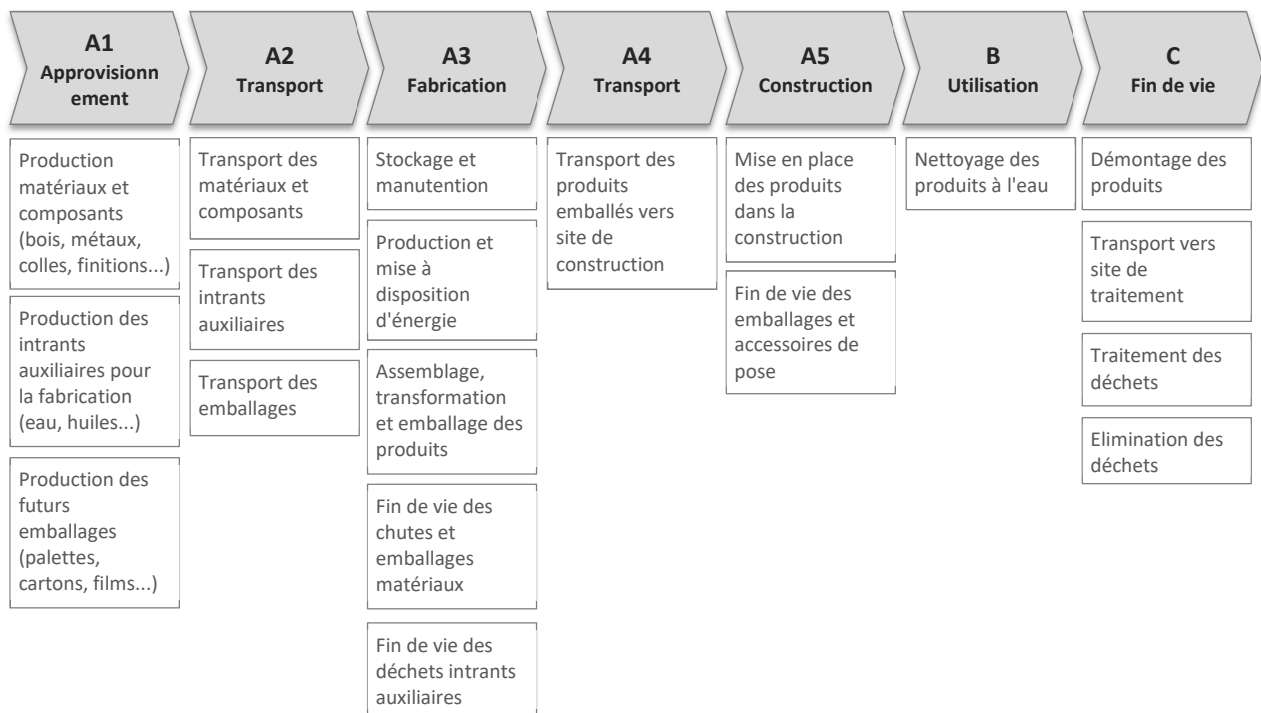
A1
Approvisionnement

A2
Transport

A3
Fabrication

A4
Transport

A5
Construction

B
Utilisation

C
Fin de vie

Production matériaux et composants (bois, métaux, colles, finitions...)

Production des intrants auxiliaires pour la fabrication (eau, huiles...)

Production des futurs emballages (palettes, cartons, films...)

Transport des matériaux et composants

Transport des intrants auxiliaires

Transport des emballages

Stockage et manutention

Production et mise à disposition d'énergie

Assemblage, transformation et emballage des produits

Fin de vie des chutes et emballages matériaux

Fin de vie des déchets intrants auxiliaires

Transport des produits emballés vers site de construction

Mise en place des produits dans la construction

Fin de vie des emballages et accessoires de pose

Nettoyage des produits à l'eau

Démontage des produits

Transport vers site de traitement

Traitement des déchets

Elimination des déchets